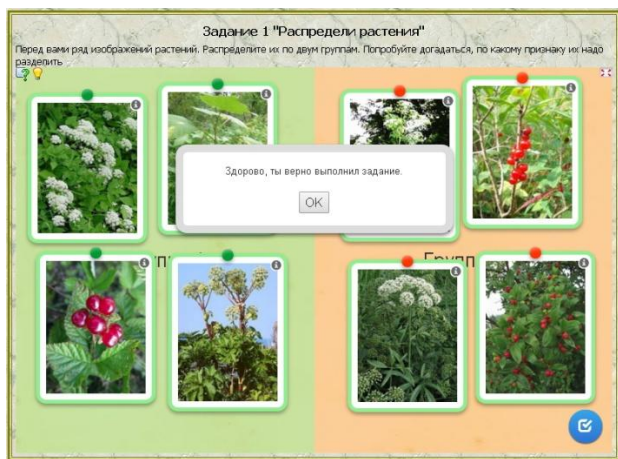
Задание 1 "Распредели растения"

Перед вами ряд изображений растений. Распределите их по двум группам. Попробуйте догадаться, по какому признаку их надо разделить.

Здорово, ты верно выполнил задание.

OK

Гру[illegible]

Груп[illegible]